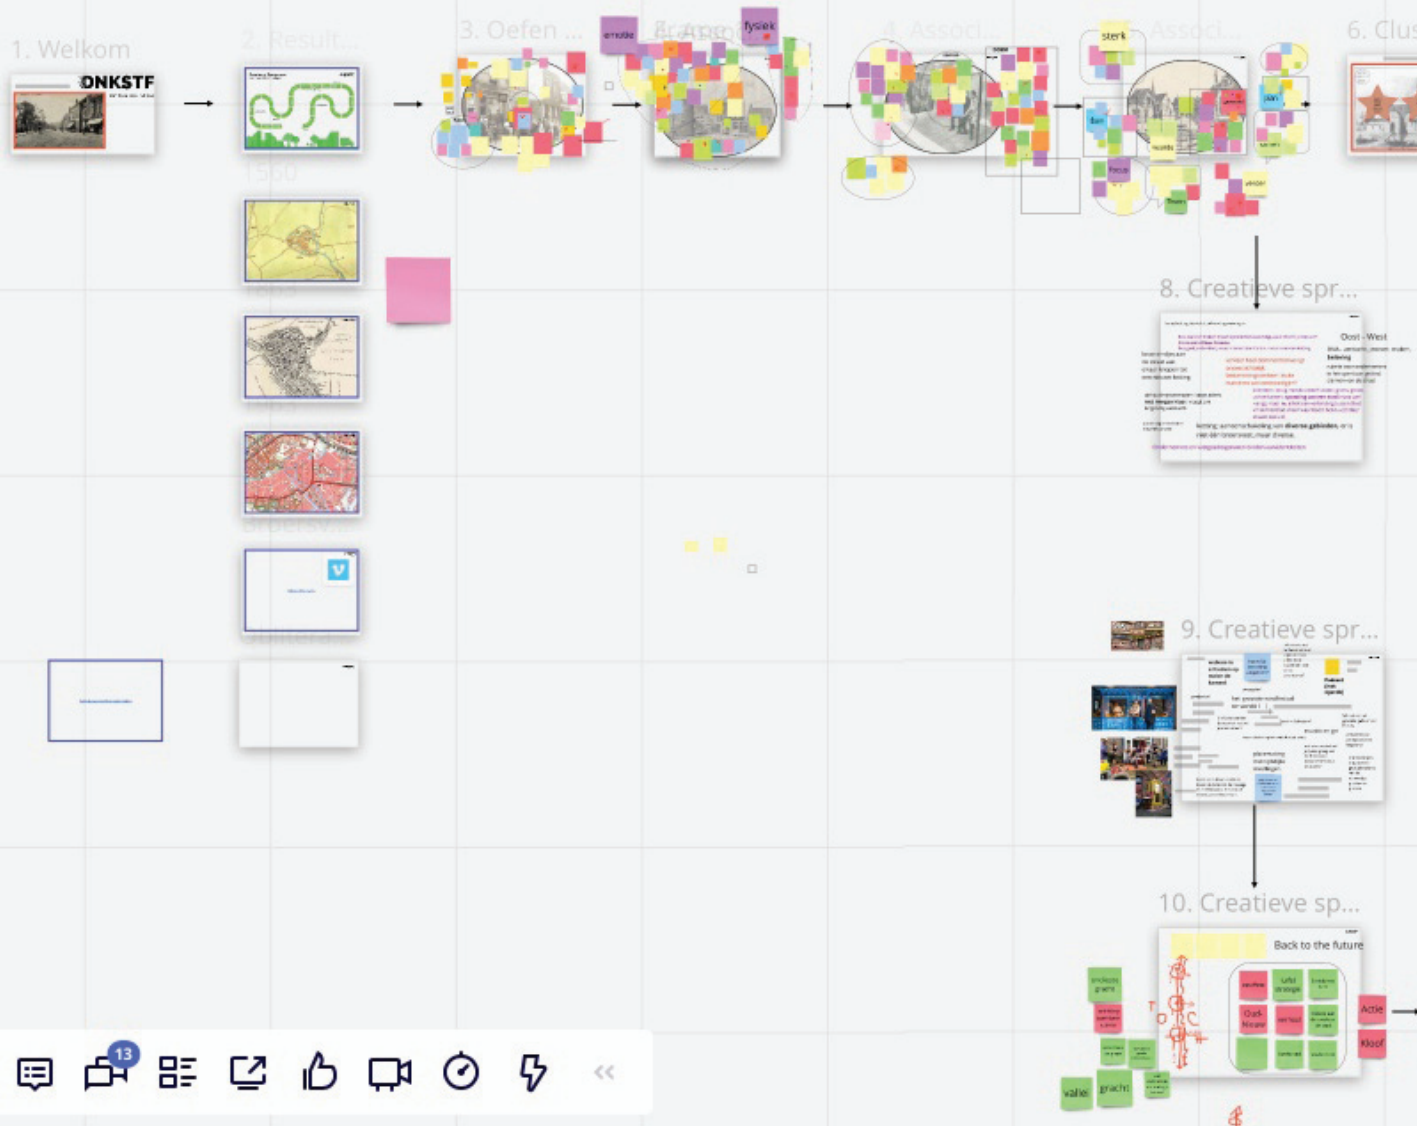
1. Welkom

ONKSTF

2. Result...

3. Oefen ...

emotie

fysiek

4. Associ...

sterk

Associ...

6. Clus

1500

8. Creatieve spr...

Oost - West

9. Creatieve spr...

10. Creatieve sp...

Back to the future

Actie

Kloof

vallei

gracht

13

«